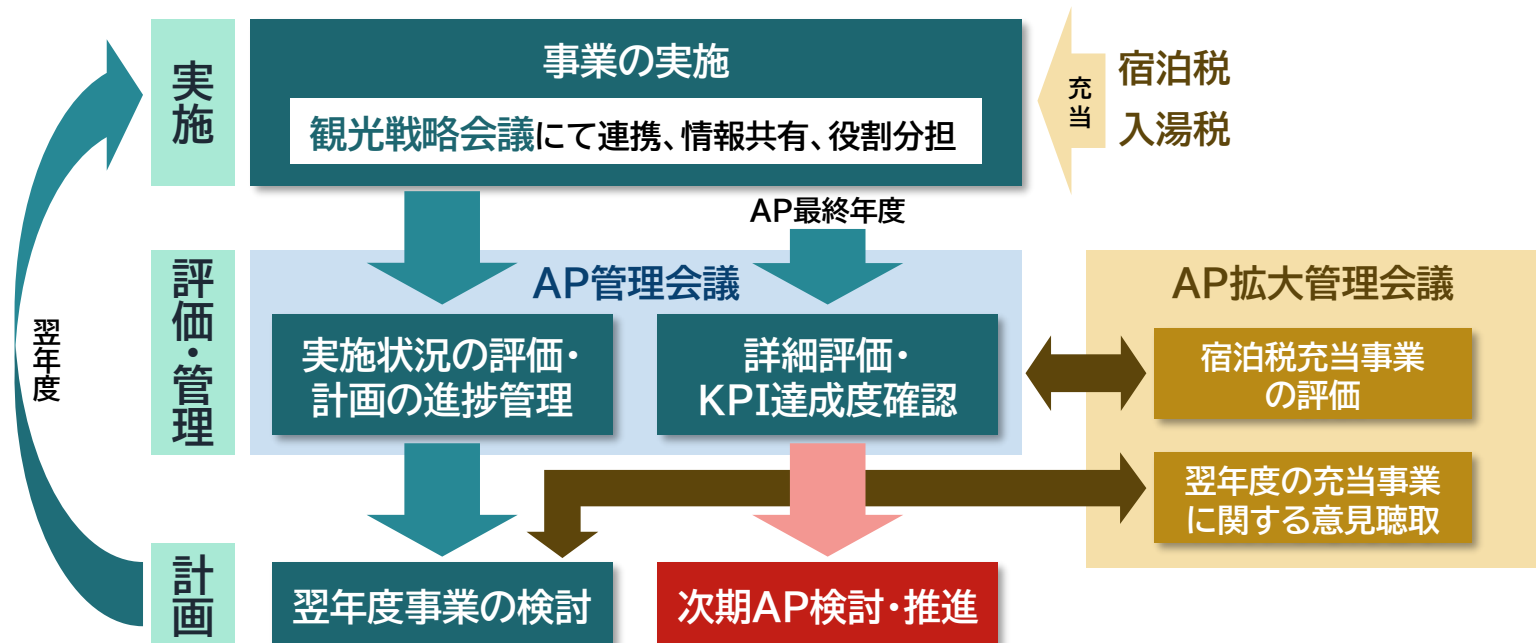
実施

事業の実施

観光戦略会議にて連携、情報共有、役割分担

充当

宿泊税
入湯税

AP最終年度

評価・管理

AP管理会議

実施状況の評価・計画の進捗管理

詳細評価・KPI達成度確認

AP拡大管理会議

宿泊税充当事業の評価

翌年度の充当事業に関する意見聴取

翌年度

計画

翌年度事業の検討

次期AP検討・推進